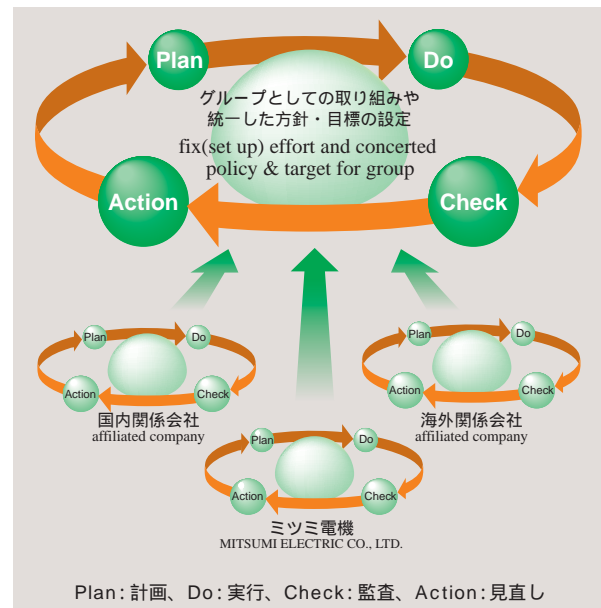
Plan

Do

グループとしての取り組みや
統一した方針・目標の設定

fix(set up) effort and concerted policy & target for group

Action

Check

Plan

Do

Action

Check

国内関係会社
affiliated company

Plan

Do

Action

Check

海外関係会社
affiliated company

Plan

Do

Action

Check

ミツミ電機
MITSUMI ELECTRIC CO., LTD.

Plan：計画、Do：実行、Check：監査、Action：見直し